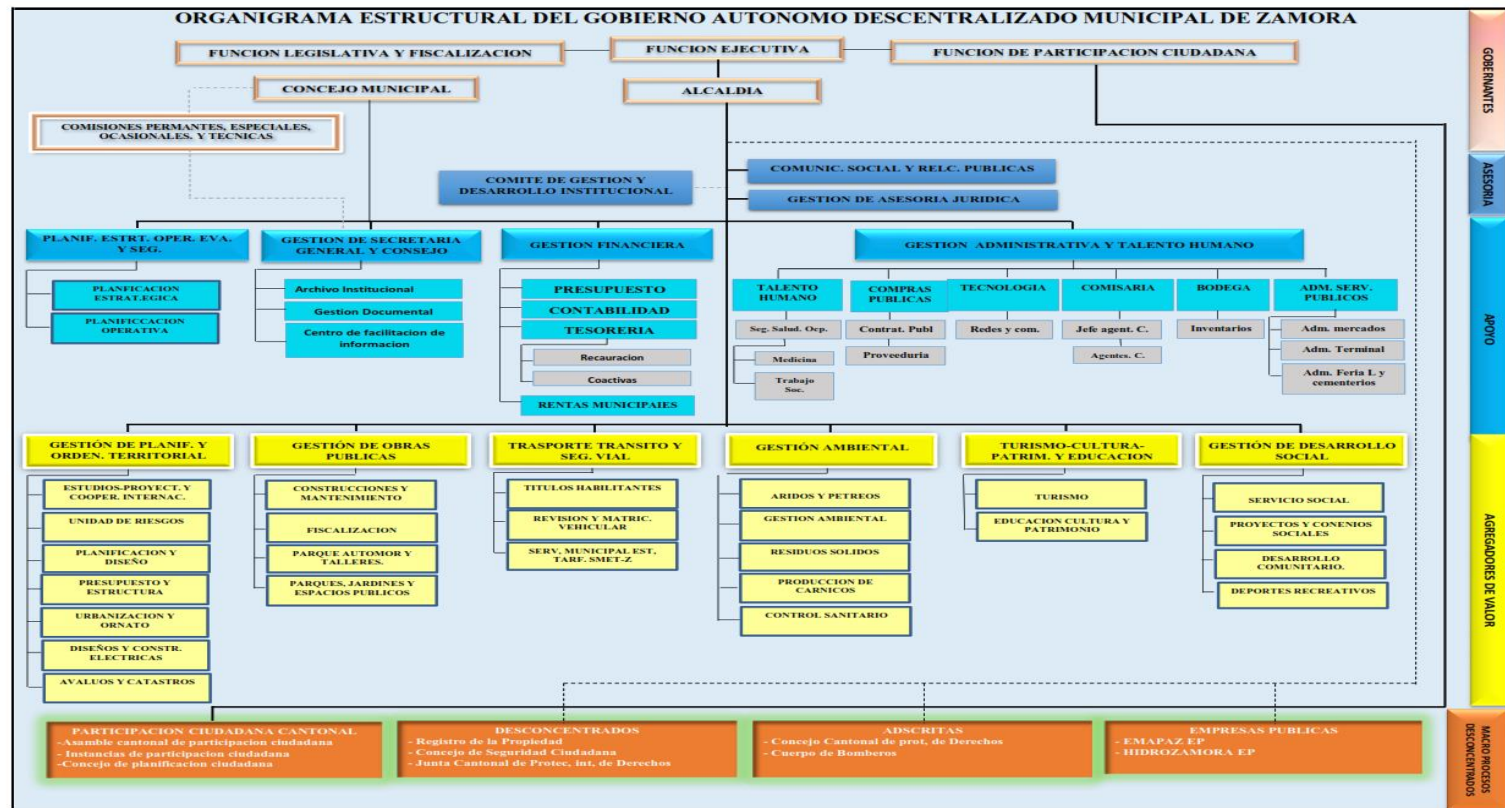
ORGANIGRAMA ESTRUCTURAL DEL GOBIERNO AUTONOMO DESCENTRALIZADO MUNICIPAL DE ZAMORA

FUNCION LEGISLATIVA Y FISCALIZACION
FUNCION EJECUTIVA
FUNCION DE PARTICIPACION CIUDADANA
CONCEJO MUNICIPAL
ALCALDIA
COMISIONES PERMANTES, ESPECIALES, OCASIONALES. Y TECNICAS

COMUNIC. SOCIAL Y RELC. PUBLICAS
COMITE DE GESTION Y DESARROLLO INSTITUCIONAL
GESTION DE ASESORIA JURIDICA

PLANIF. ESTRT. OPER. EVA. Y SEG.
PLANFICACION ESTRAT.EGICA
PLANIFICCACION OPERATIVA

GESTION DE SECRETARIA GENERAL Y CONSEJO
Archivo Institucional
Gestion Documental
Centro de facilitacion de informacion

GESTION FINANCIERA
PRESUPUESTO
CONTABILIDAD
TESORERIA
Recauracion
Coactivas
RENTAS MUNICIPAIES

GESTION ADMINISTRATIVA Y TALENTO HUMANO
TALENTO HUMANO
Seg. Salud. Ocp.
Medicina
Trabajo Soc.
COMPRAS PUBLICAS
Contrat. Publ
Proveeduria
TECNOLOGIA
Redes y com.
COMISARIA
Jefe agent. C.
Agentes. C.
BODEGA
Inventarios
ADM. SERV. PUBLICOS
Adm. mercados
Adm. Terminal
Adm. Feria L y cementerios

GESTIÓN DE PLANIF. Y ORDEN. TERRITORIAL
ESTUDIOS-PROYECT. Y COOPER. INTERNAC.
UNIDAD DE RIESGOS
PLANIFICACION Y DISEÑO
PRESUPUESTO Y ESTRUCTURA
URBANIZACION Y ORNATO
DISEÑOS Y CONSTR. ELECTRICAS
AVALUOS Y CATASTROS

GESTIÓN DE OBRAS PUBLICAS
CONSTRUCCIONES Y MANTENIMIENTO
FISCALIZACION
PARQUE AUTOMOR Y TALLERES.
PARQUES, JARDINES Y ESPACIOS PUBLICOS

TRASPORTE TRANSITO Y SEG. VIAL
TITULOS HABILITANTES
REVISION Y MATRIC. VEHICULAR
SERV. MUNICIPAL EST. TARF. SMET-Z

GESTIÓN AMBIENTAL
ARIDOS Y PETREOS
GESTION AMBIENTAL
RESIDUOS SOLIDOS
PRODUCCION DE CARNICOS
CONTROL SANITARIO

TURISMO-CULTURA-PATRIM. Y EDUCACION
TURISMO
EDUCACION CULTURA Y PATRIMONIO

GESTIÓN DE DESARROLLO SOCIAL
SERVICIO SOCIAL
PROYECTOS Y CONENIOS SOCIALES
DESARROLLO COMUNITARIO.
DEPORTES RECREATIVOS

PARTICIPACION CIUDADANA CANTONAL
-Asamble cantonal de participacion ciudadana
- Instancias de participacion ciudadana
-Concejo de planificacion ciudadana

DESCONCENTRADOS
- Registro de la Propiedad
- Concejo de Seguridad Ciudadana
- Junta Cantonal de Protec, int, de Derechos

ADSCRITAS
- Concejo Cantonal de prot, de Derechos
- Cuerpo de Bomberos

EMPRESAS PUBLICAS
- EMAPAZ EP
- HIDROZAMORA EP

GOBERNANTES
ASESORIA
APOYO
AGREGADORES DE VALOR
MACRO PROCESOS DESCONCENTRADOS